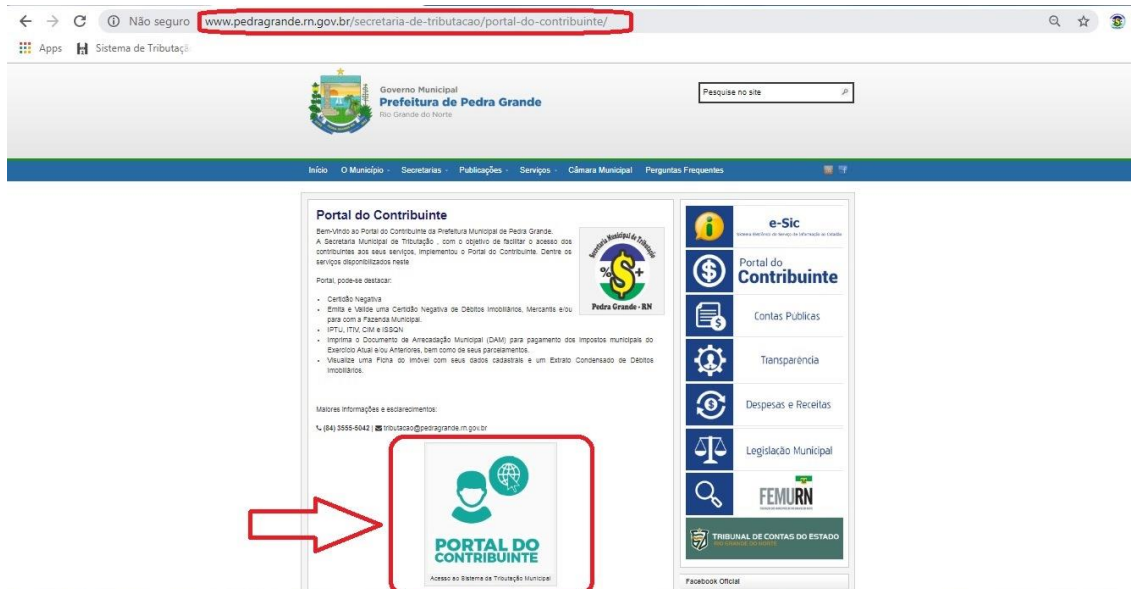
Não seguro www.pedragrande.rn.gov.br/secretaria-de-tributacao/portal-do-contribuinte/

Apps Sistema de Tributaçã

Governo Municipal
Prefeitura de Pedra Grande
Rio Grande do Norte

Pesquise no site

Início O Município Secretarias Publicações Serviços Câmara Municipal Perguntas Frequentes

Portal do Contribuinte

Bem-Vindo ao Portal do Contribuinte da Prefeitura Municipal de Pedra Grande.
A Secretaria Municipal de Tributação , com o objetivo de facilitar o acesso dos contribuintes aos seus serviços, implementou o Portal do Contribuinte. Dentre os serviços disponibilizados neste

Portal, pode-se destacar:

- Certidão Negativa
- Emita e Valide uma Certidão Negativa de Débitos Imobiliários, Mercantis e/ou para com a Fazenda Municipal.
- IPTU, ITIV, CIM e ISSQN
- Imprima o Documento de Arrecadação Municipal (DAM) para pagamento dos impostos municipais do Exercício Atual e/ou Anteriores, bem como de seus parcelamentos.
- Visualize uma Ficha do Imóvel com seus dados cadastrais e um Extrato Condensado de Débitos Imobiliários.

Secretaria Municipal de Tributação
Pedra Grande - RN

Maiores informações e esclarecimentos:

(84) 3555-5042 | tributacao@pedragrande.rn.gov.br

PORTAL DO CONTRIBUINTE
Acesso ao Sistema de Tributação Municipal

e-Sic
Portal do Contribuinte
Contas Públicas
Transparência
Despesas e Receitas
Legislação Municipal
FEMURN
TRIBUNAL DE CONTAS DO ESTADO
Facebook Oficial